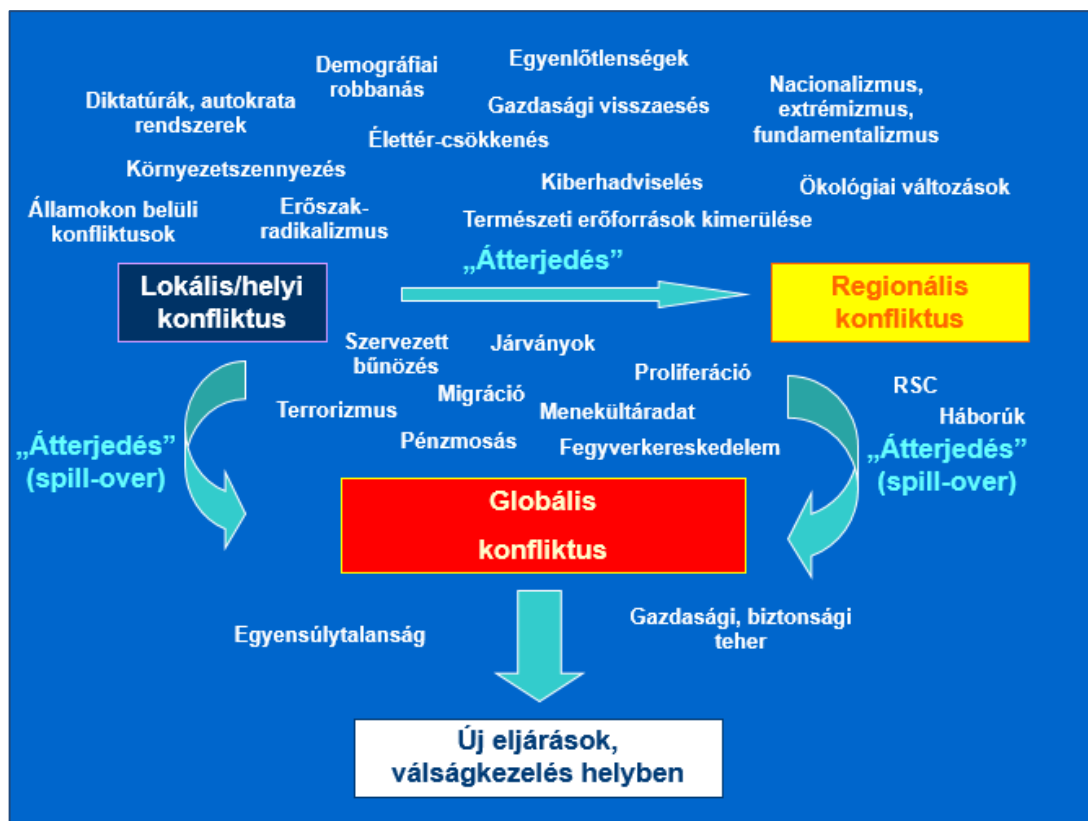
Demográfiai robbanás

Egyenlőtlenségek

Diktatúrák, autokrata rendszerek

Gazdasági visszaesés

Nacionalizmus, extrémizmus, fundamentalizmus

Élettér-csökkenés

Környezetszennyezés

Kiberhadviselés

Ökológiai változások

Államokon belüli konfliktusok

Erőszak-radikalizmus

Természeti erőforrások kimerülése

„Átterjedés"

Lokális/helyi konfliktus

Regionális konfliktus

Szervezett bűnözés

Járványok

Proliferáció

RSC

Migráció

Terrorizmus

Menekültáradat

Háborúk

„Átterjedés" (spill-over)

Pénzmosás

Fegyverkereskedelem

„Átterjedés" (spill-over)

Globális

konfliktus

Egyensúlytalanság

Gazdasági, biztonsági teher

Új eljárások, válságkezelés helyben